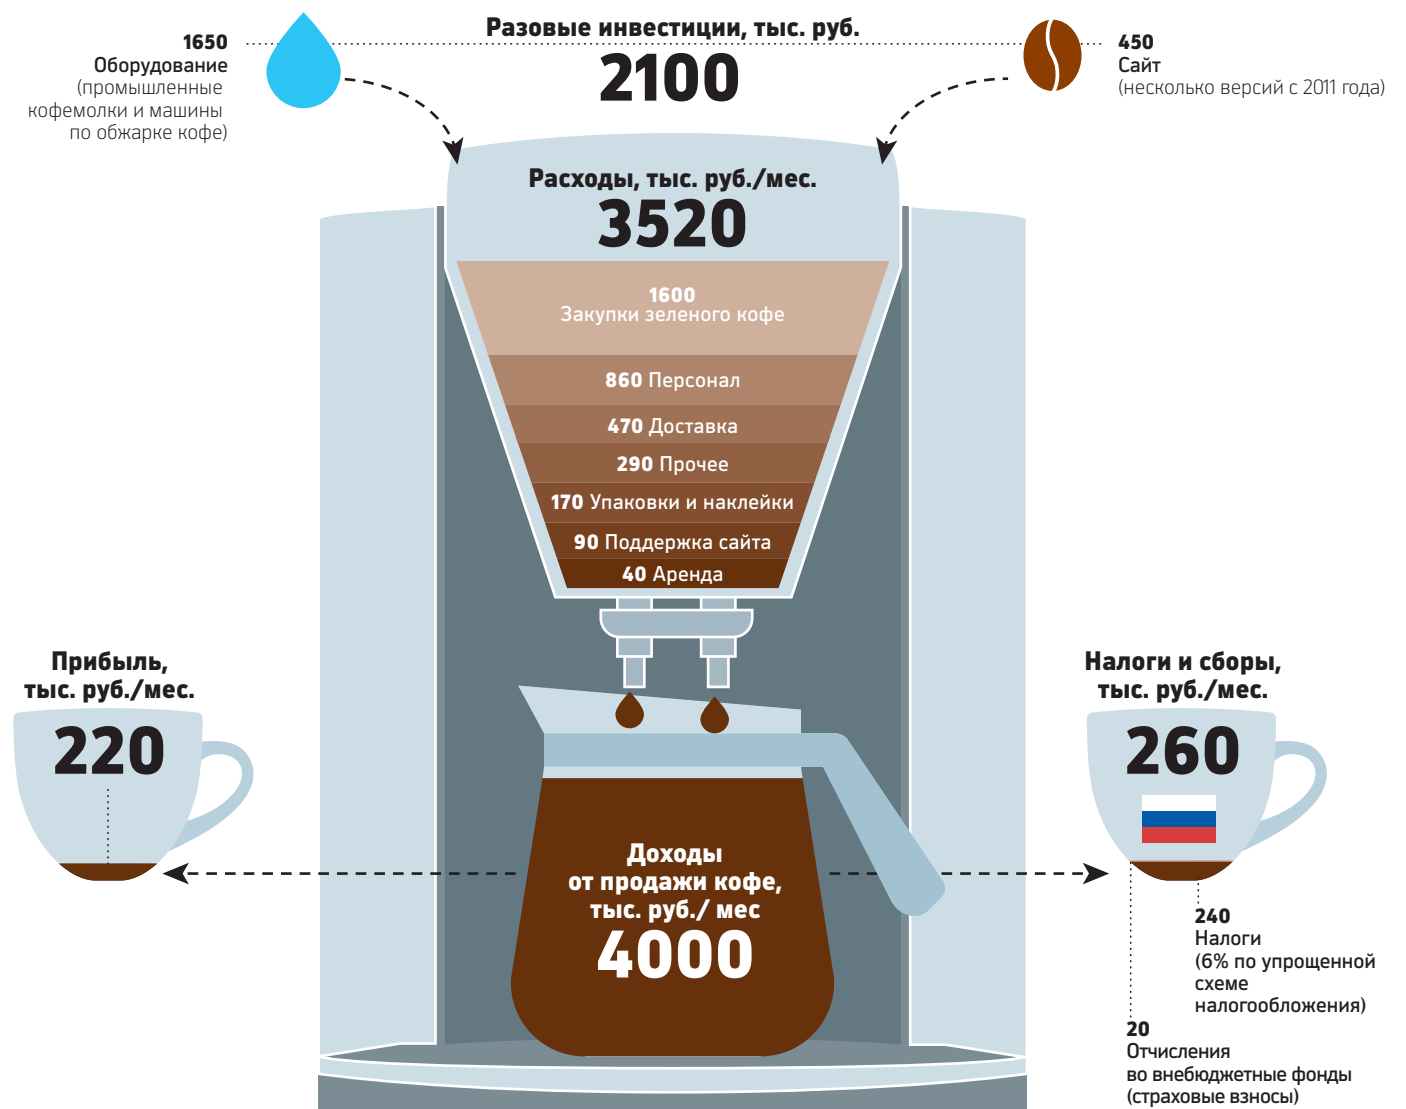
1650
Оборудование
(промышленные кофемолки и машины по обжарке кофе)

Разовые инвестиции, тыс. руб.
2100

450
Сайт
(несколько версий с 2011 года)

Расходы, тыс. руб./мес.
3520

1600
Закупки зеленого кофе

860 Персонал

470 Доставка

290 Прочее

170 Упаковки и наклейки

90 Поддержка сайта

40 Аренда

Прибыль, тыс. руб./мес.
220

Налоги и сборы, тыс. руб./мес.
260

Доходы от продажи кофе, тыс. руб./ мес
4000

240
Налоги
(6% по упрощенной схеме налогообложения)

20
Отчисления во внебюджетные фонды (страховые взносы)